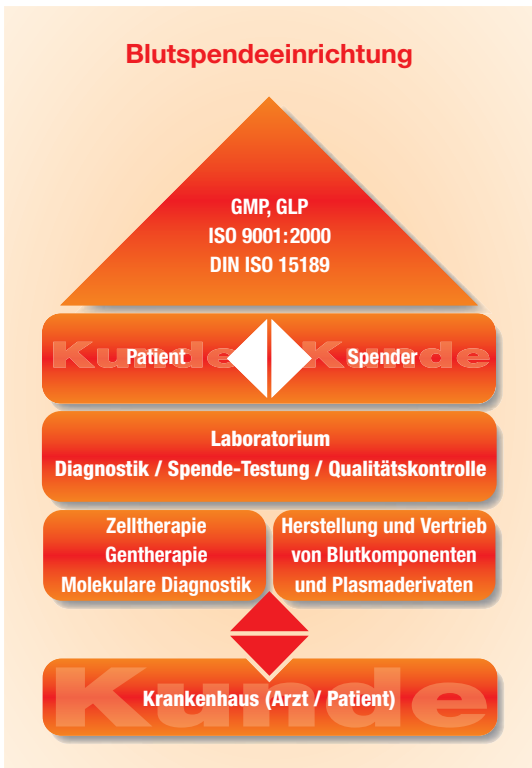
Blutspendeeinrichtung

GMP, GLP
ISO 9001:2000
DIN ISO 15189

Kunde Patient Kunde Spender

Laboratorium
Diagnostik / Spende-Testung / Qualitätskontrolle

Zelltherapie
Gentherapie
Molekulare Diagnostik

Herstellung und Vertrieb
von Blutkomponenten
und Plasmaderivaten

Kunde
Krankenhaus (Arzt / Patient)